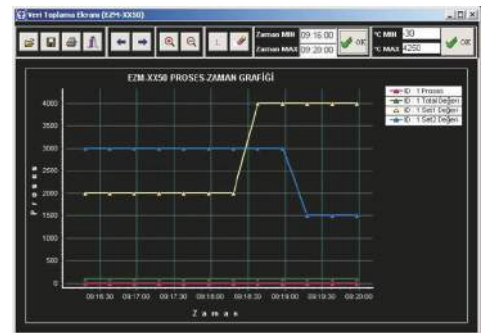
Veri Toplama Ekranı (EZM-XX50)

Zaman MIN 09:16:00
Zaman MAX 09:20:00
OK
°C MIN 30
°C MAX 4250
OK

EZM-XX50 PROSES-ZAMAN GRAFİĞİ

ID : 1 Proses
ID : 1 Total Değeri
ID : 1 Set1 Değeri
ID : 1 Set2 Değeri

P r o s e s

4000
3500
3000
2500
2000
1500
1000
500
0

09:16:30 09:17:00 09:17:30 09:18:00 09:18:30 09:19:00 09:19:30 09:20:00

Z a m a n